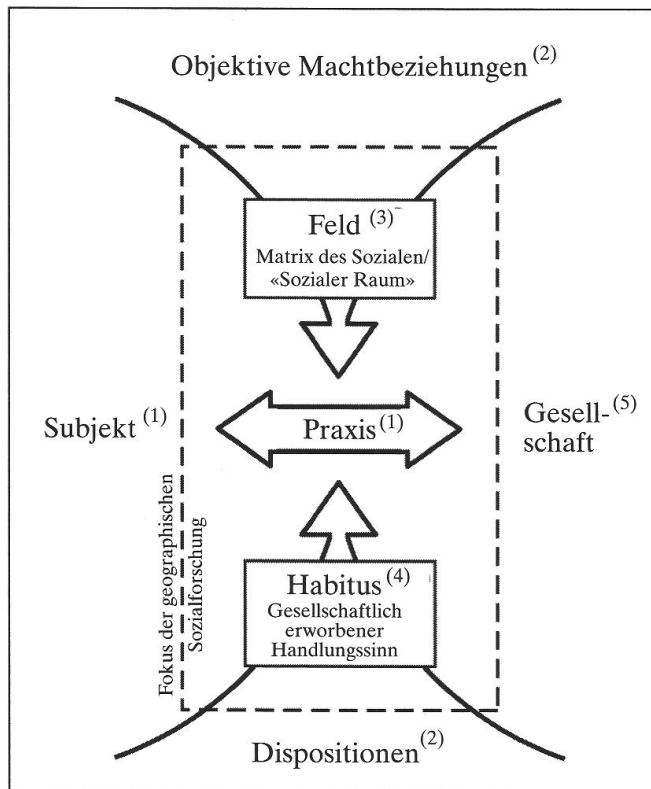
Objektive Machtbeziehungen $^{(2)}$

Feld $^{(3)}$
Matrix des Sozialen/ «Sozialer Raum»

Subjekt $^{(1)}$

Praxis $^{(1)}$

Gesell-schaft $^{(5)}$

Fokus der geographischen Sozialforschung

Habitus $^{(4)}$
Gesellschaftlich erworbener Handlungssinn

Dispositionen $^{(2)}$